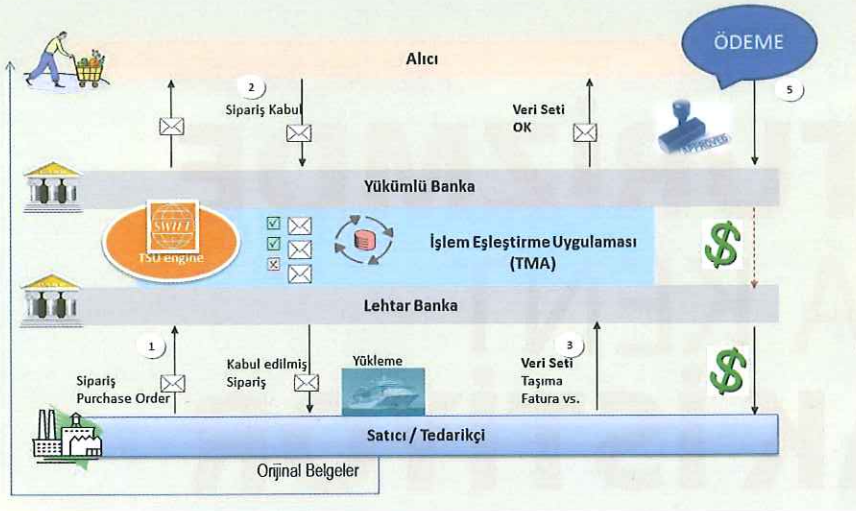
ÖDEME

Alıcı

2

Sipariş Kabul

Veri Seti OK

5

APPROVED

Yükümlü Banka

SWIFT

TSU engine

İşlem Eşleştirme Uygulaması (TMA)

$

Lehtar Banka

1

Sipariş Purchase Order

Kabul edilmiş Sipariş

Yükleme

3

Veri Seti Taşıma Fatura vs.

$

Satıcı / Tedarikçi

Orijinal Belgeler